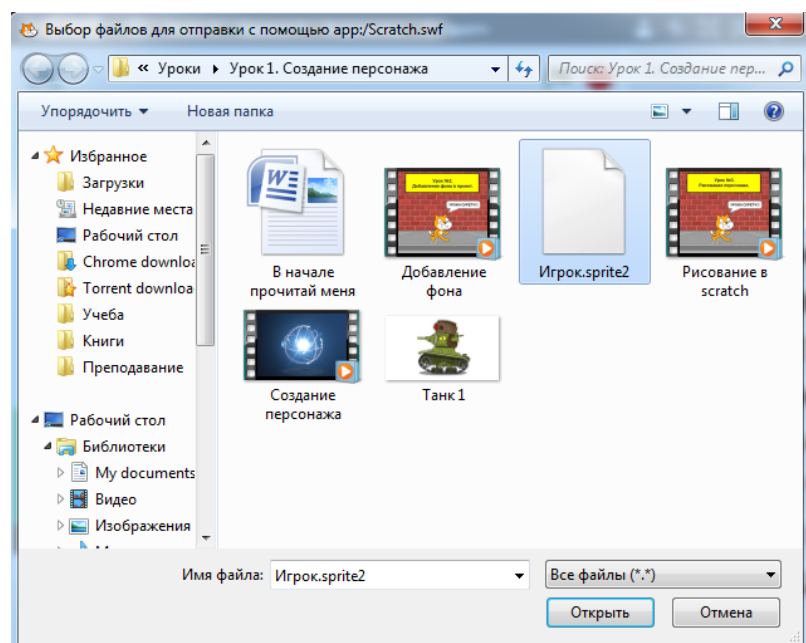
Выбор файлов для отправки с помощью app:/Scratch.swf

« Уроки ▸ Урок 1. Создание персонажа

Поиск: Урок 1. Создание пер...

Упорядочить ▾ Новая папка

Избранное
Загрузки
Недавние места
Рабочий стол
Chrome downlo
Torrent downlo
Учеба
Книги
Преподавание

Рабочий стол
Библиотеки
My documents
Видео
Изображения

В начале прочитай меня

Урок №2. Добавление фона в проект.
Добавление фона

Игрок.sprite2

Урок №1. Рисование персонажа.
Рисование в scratch

Создание персонажа

Танк 1

Имя файла: Игрок.sprite2

Все файлы (*.*)

Открыть

Отмена